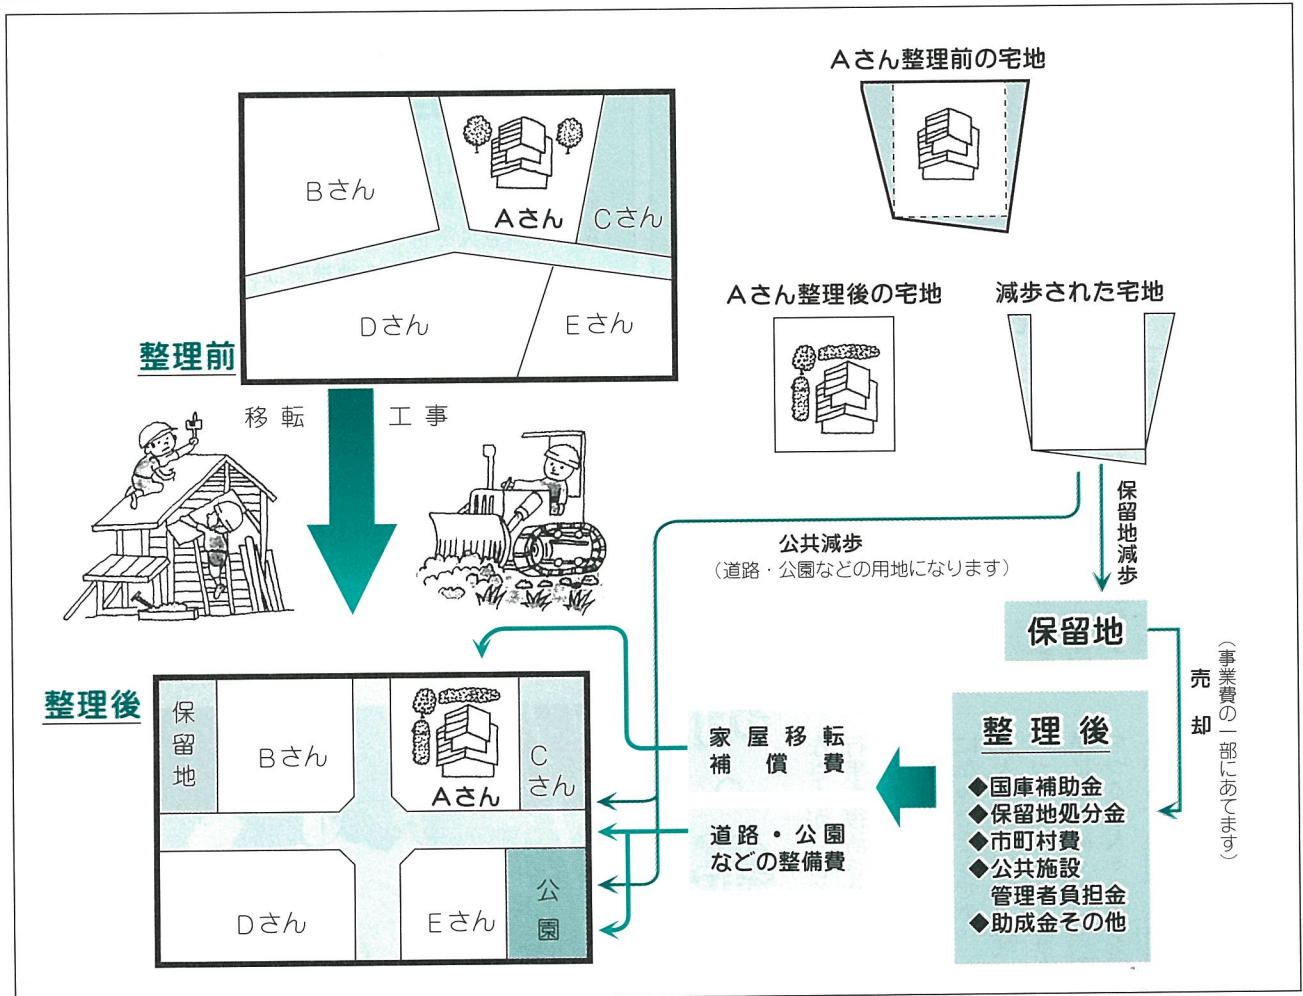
Aさん整理前の宅地

Bさん

Aさん

Cさん

Dさん

Eさん

整理前

Aさん整理後の宅地

減歩された宅地

移転

工事

保留地減歩

公共減歩
（道路・公園などの用地になります）

保留地

売却

（事業費の一部にあてます）

整理後

保留地

Bさん

Aさん

Cさん

Dさん

Eさん

公園

家屋移転補償費

道路・公園などの整備費

整理後
◆国庫補助金
◆保留地処分金
◆市町村費
◆公共施設管理者負担金
◆助成金その他